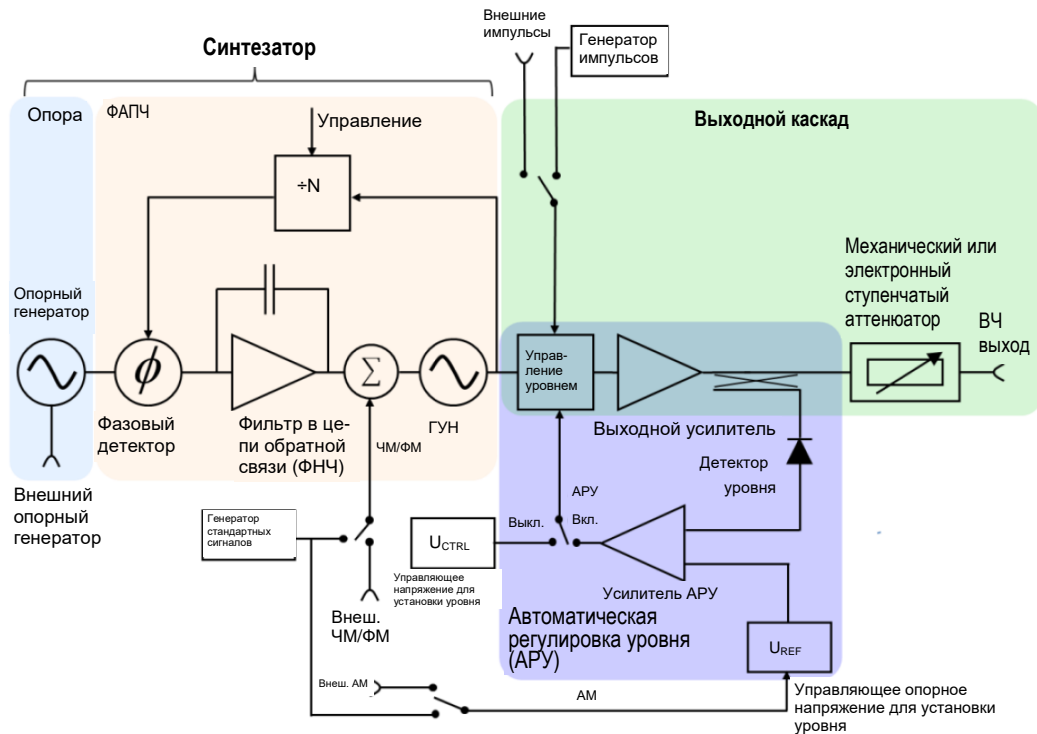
Синтезатор

Внешние импульсы

Генератор импульсов

Опора

ФАПЧ

Управление

Выходной каскад

÷N

Опорный генератор

$\phi$

$\Sigma$

Механический или электронный ступенчатый аттенюатор

ВЧ выход

Управление уровнем

Фазовый детектор

Фильтр в цепи обратной связи (ФНЧ)

ЧМ/ФМ

ГУН

Выходной усилитель

Детектор уровня

Внешний опорный генератор

АРУ

Генератор стандартных сигналов

$U_{CTRL}$

Выкл.

Вкл.

Управляющее напряжение для установки уровня

Усилитель АРУ

Внеш. ЧМ/ФМ

Автоматическая регулировка уровня (АРУ)

$U_{REF}$

Внеш. АМ

АМ

Управляющее опорное напряжение для установки уровня